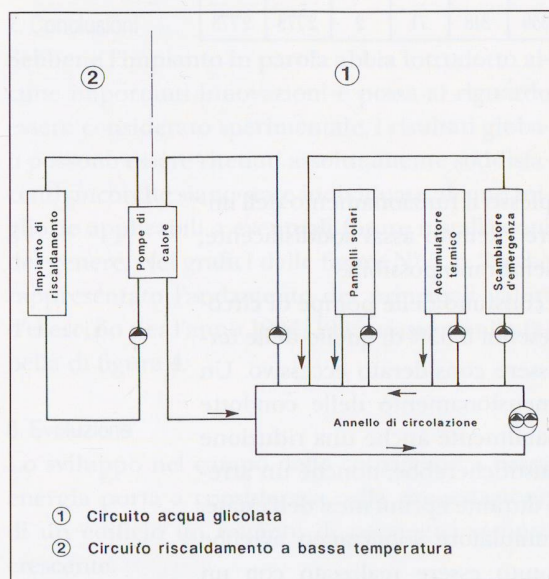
②
①
Impianto di riscaldamento
Pompe di calore
Pannelli solari
Accumulatore termico
Scambiatore d'emergenza
Annello di circolazione
① Circuito acqua glicolata
② Circuito riscaldamento a bassa temperatura